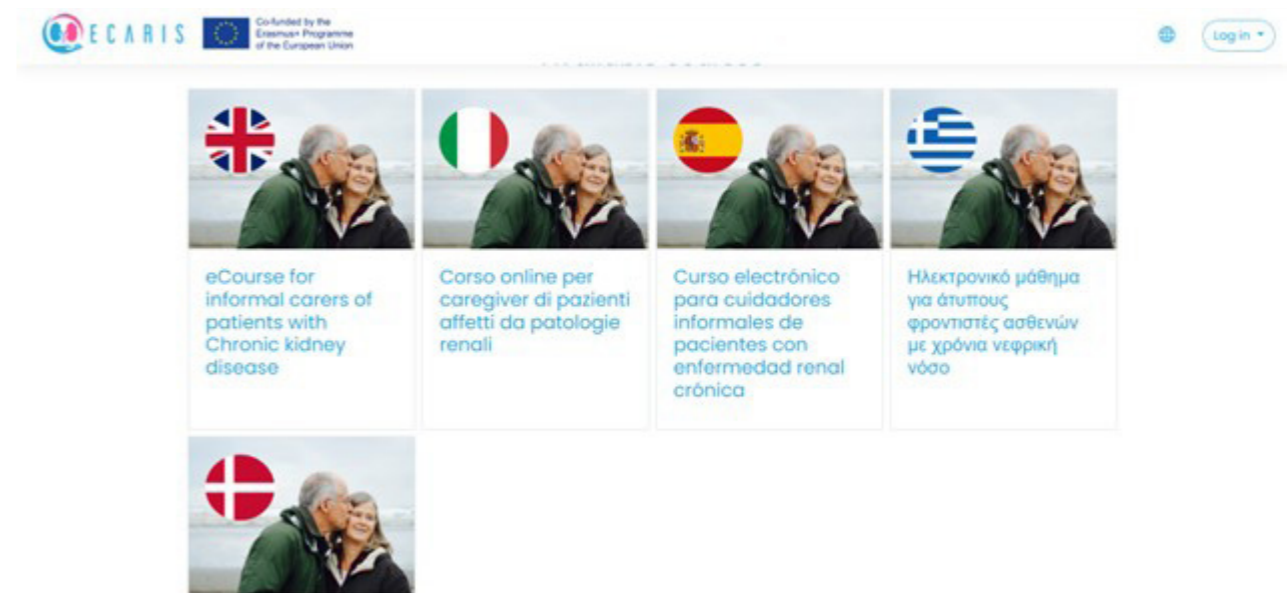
ECARIS

Co-funded by the Erasmus+ Programme of the European Union

Log in

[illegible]

eCourse for informal carers of patients with Chronic kidney disease

Corso online per caregiver di pazienti affetti da patologie renali

Curso electrónico para cuidadores informales de pacientes con enfermedad renal crónica

Ηλεκτρονικό μάθημα για άτυπους φροντιστές ασθενών με χρόνια νεφρική νόσο